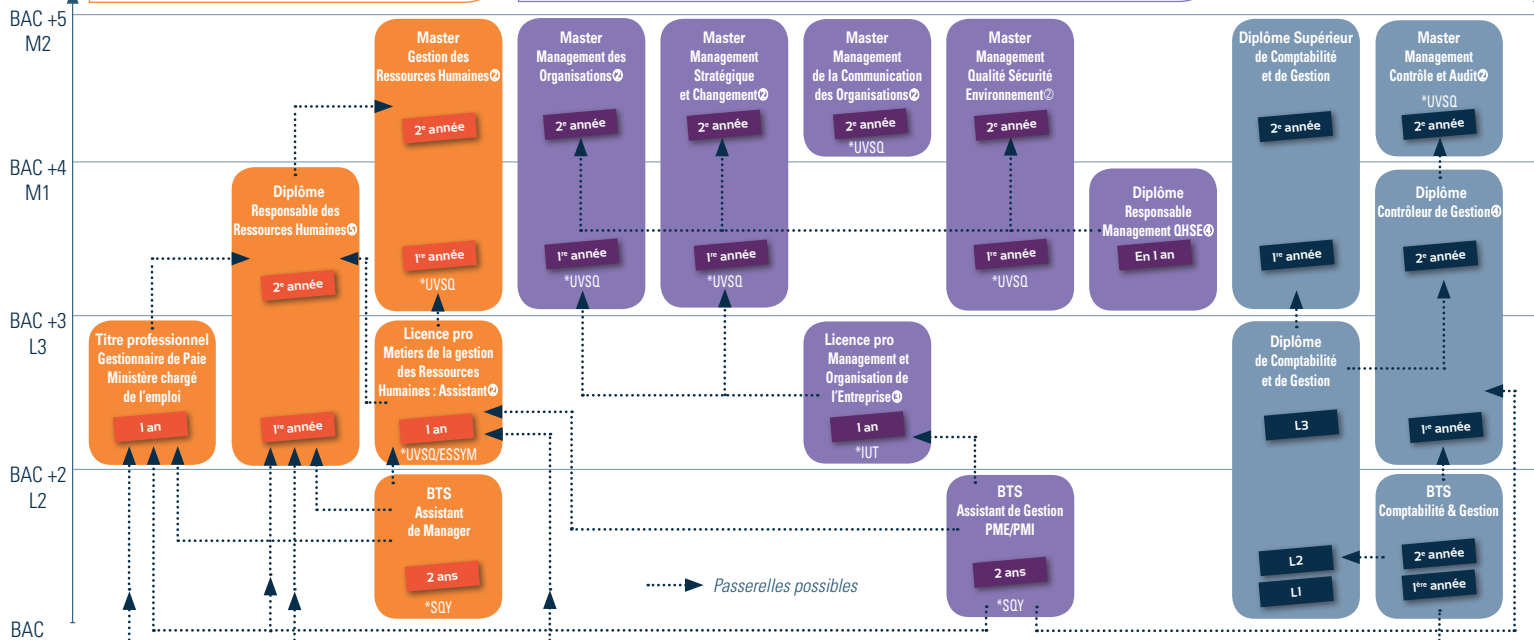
BAC +5
M2

BAC +4
M1

BAC +3
L3

BAC +2
L2

BAC

Master
Gestion des Ressources Humaines②
2e année
1re année
*UVSQ

Master
Management des Organisations②
2e année
1re année
*UVSQ

Master
Management Stratégique et Changement②
2e année
1re année
*UVSQ

Master
Management de la Communication des Organisations②
2e année
*UVSQ

Master
Management Qualité Sécurité Environnement②
2e année
1re année
*UVSQ

Diplôme Supérieur de Comptabilité et de Gestion
2e année
1re année

Master
Management Contrôle et Audit②
*UVSQ
2e année

Diplôme
Responsable des Ressources Humaines⑤
2e année
1re année

Diplôme
Responsable Management QHSE④
En 1 an

Diplôme
Contrôleur de Gestion④
2e année
1re année

Titre professionnel
Gestionnaire de Paie
Ministère chargé de l'emploi
1 an

Licence pro
Metiers de la gestion des Ressources Humaines : Assistant②
1 an
*UVSQ/ESSYM

Licence pro
Management et Organisation de l'Entreprise③
1 an
*IUT

Diplôme
de Comptabilité et de Gestion
L3
L2
L1

BTS
Assistant de Manager
2 ans
*SQY

BTS
Assistant de Gestion PME/PMI
2 ans
*SQY

BTS
Comptabilité & Gestion
2e année
1ère année

Passerelles possibles